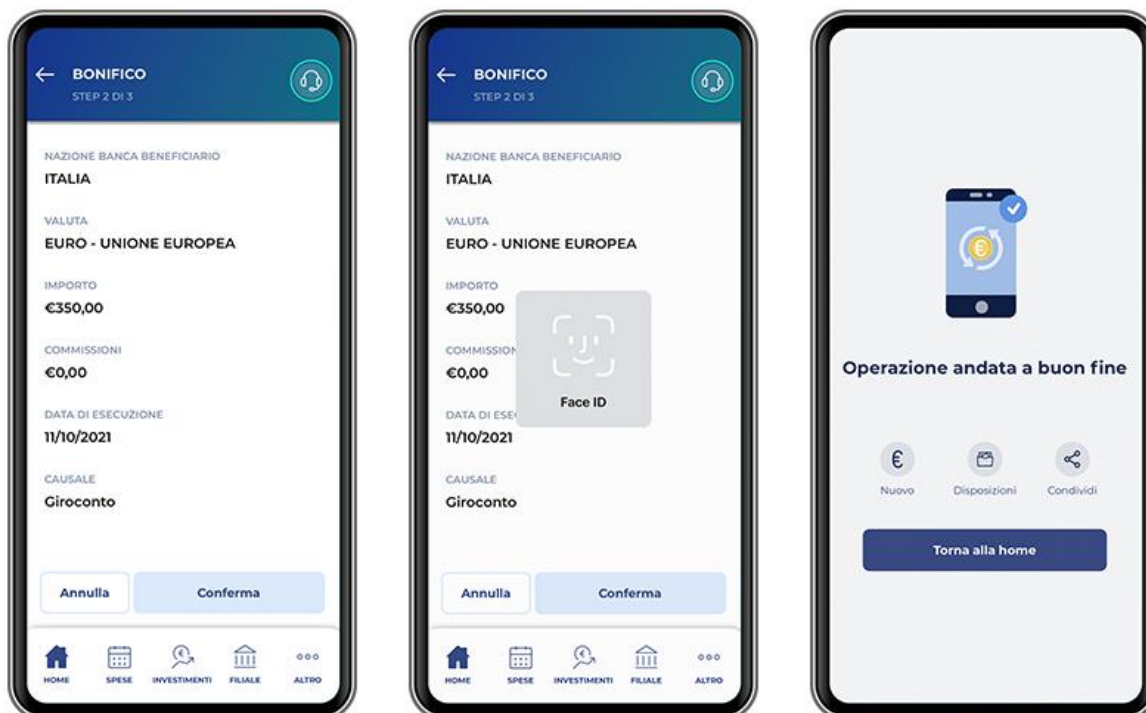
BONIFICO
STEP 2 DI 3

NAZIONE BANCA BENEFICIARIO
ITALIA

VALUTA
EURO - UNIONE EUROPEA

IMPORTO
€350,00

COMMISSIONI
€0,00

DATA DI ESECUZIONE
11/10/2021

CAUSALE
Giroconto

Annulla
Conferma

HOME
SPESE
INVESTIMENTI
FILIALE
ALTRO

BONIFICO
STEP 2 DI 3

NAZIONE BANCA BENEFICIARIO
ITALIA

VALUTA
EURO - UNIONE EUROPEA

IMPORTO
€350,00

COMMISSION
€0,00

DATA DI ESEC
11/10/2021

Face ID

CAUSALE
Giroconto

Annulla
Conferma

HOME
SPESE
INVESTIMENTI
FILIALE
ALTRO

Operazione andata a buon fine

Nuovo
Disposizioni
Condividi

Torna alla home